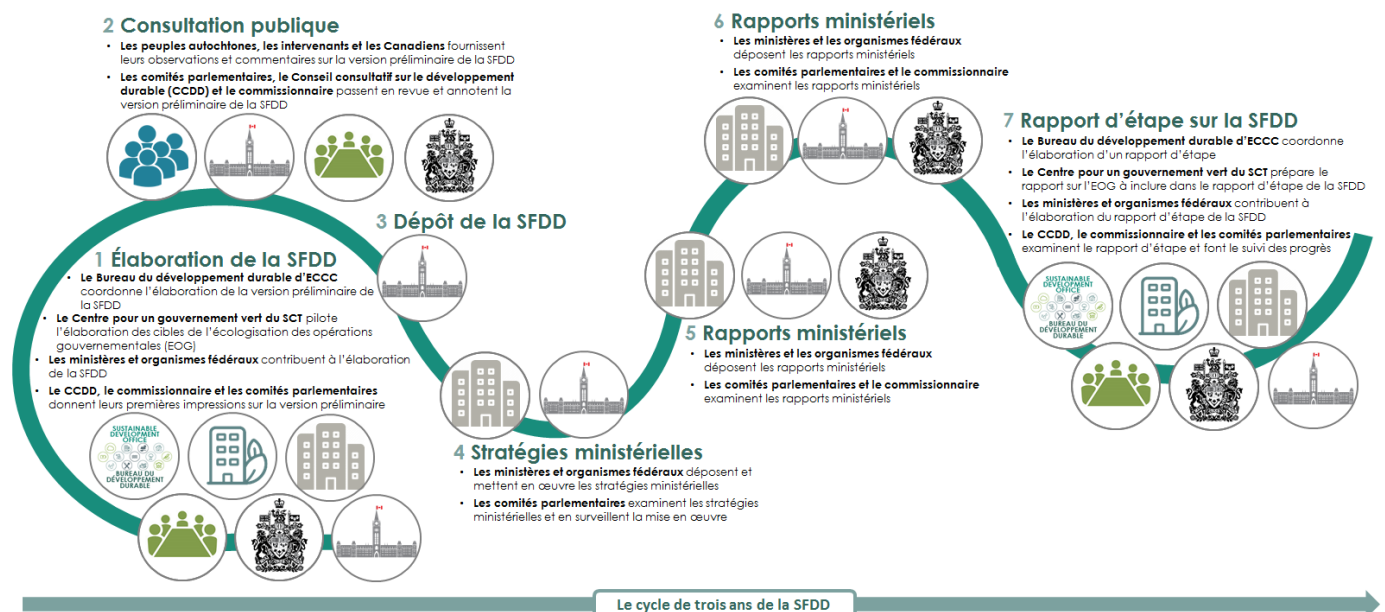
2 Consultation publique

- **Les peuples autochtones, les intervenants et les Canadiens** fournissent leurs observations et commentaires sur la version préliminaire de la SFDD
- **Les comités parlementaires, le Conseil consultatif sur le développement durable (CCDD) et le commissionnaire** passent en revue et annotent la version préliminaire de la SFDD

3 Dépôt de la SFDD

1 Élaboration de la SFDD

- **Le Bureau du développement durable d'ECCC** coordonne l'élaboration de la version préliminaire de la SFDD
- **Le Centre pour un gouvernement vert du SCT** pilote l'élaboration des cibles de l'écologisation des opérations gouvernementales (EOG)
- **Les ministères et organismes fédéraux** contribuent à l'élaboration de la SFDD
- **Le CCDD, le commissionnaire et les comités parlementaires** donnent leurs premières impressions sur la version préliminaire

SUSTAINABLE DEVELOPMENT OFFICE
BUREAU DU DÉVELOPPEMENT DURABLE

4 Stratégies ministérielles

- **Les ministères et organismes fédéraux** déposent et mettent en œuvre les stratégies ministérielles
- **Les comités parlementaires** examinent les stratégies ministérielles et en surveillent la mise en œuvre

6 Rapports ministériels

- **Les ministères et les organismes fédéraux** déposent les rapports ministériels
- **Les comités parlementaires et le commissionnaire** examinent les rapports ministériels

5 Rapports ministériels

- **Les ministères et les organismes fédéraux** déposent les rapports ministériels
- **Les comités parlementaires et le commissionnaire** examinent les rapports ministériels

7 Rapport d'étape sur la SFDD

- **Le Bureau du développement durable d'ECCC** coordonne l'élaboration d'un rapport d'étape
- **Le Centre pour un gouvernement vert du SCT** prépare le rapport sur l'EOG à inclure dans le rapport d'étape de la SFDD
- **Les ministères et organismes fédéraux** contribuent à l'élaboration du rapport d'étape de la SFDD
- **Le CCDD, le commissionnaire et les comités parlementaires** examinent le rapport d'étape et font le suivi des progrès

SUSTAINABLE DEVELOPMENT OFFICE
BUREAU DU DÉVELOPPEMENT DURABLE

Le cycle de trois ans de la SFDD